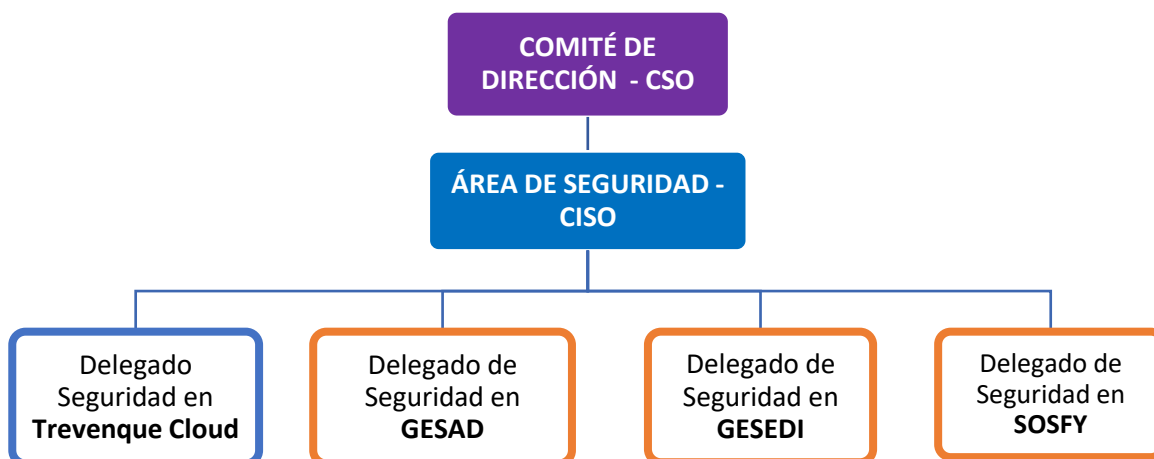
COMITÉ DE DIRECCIÓN - CSO

ÁREA DE SEGURIDAD - CISO

Delegado Seguridad en **Trevenque Cloud**

Delegado de Seguridad en **GESAD**

Delegado de Seguridad en **GESEDI**

Delegado de Seguridad en **SOSFY**